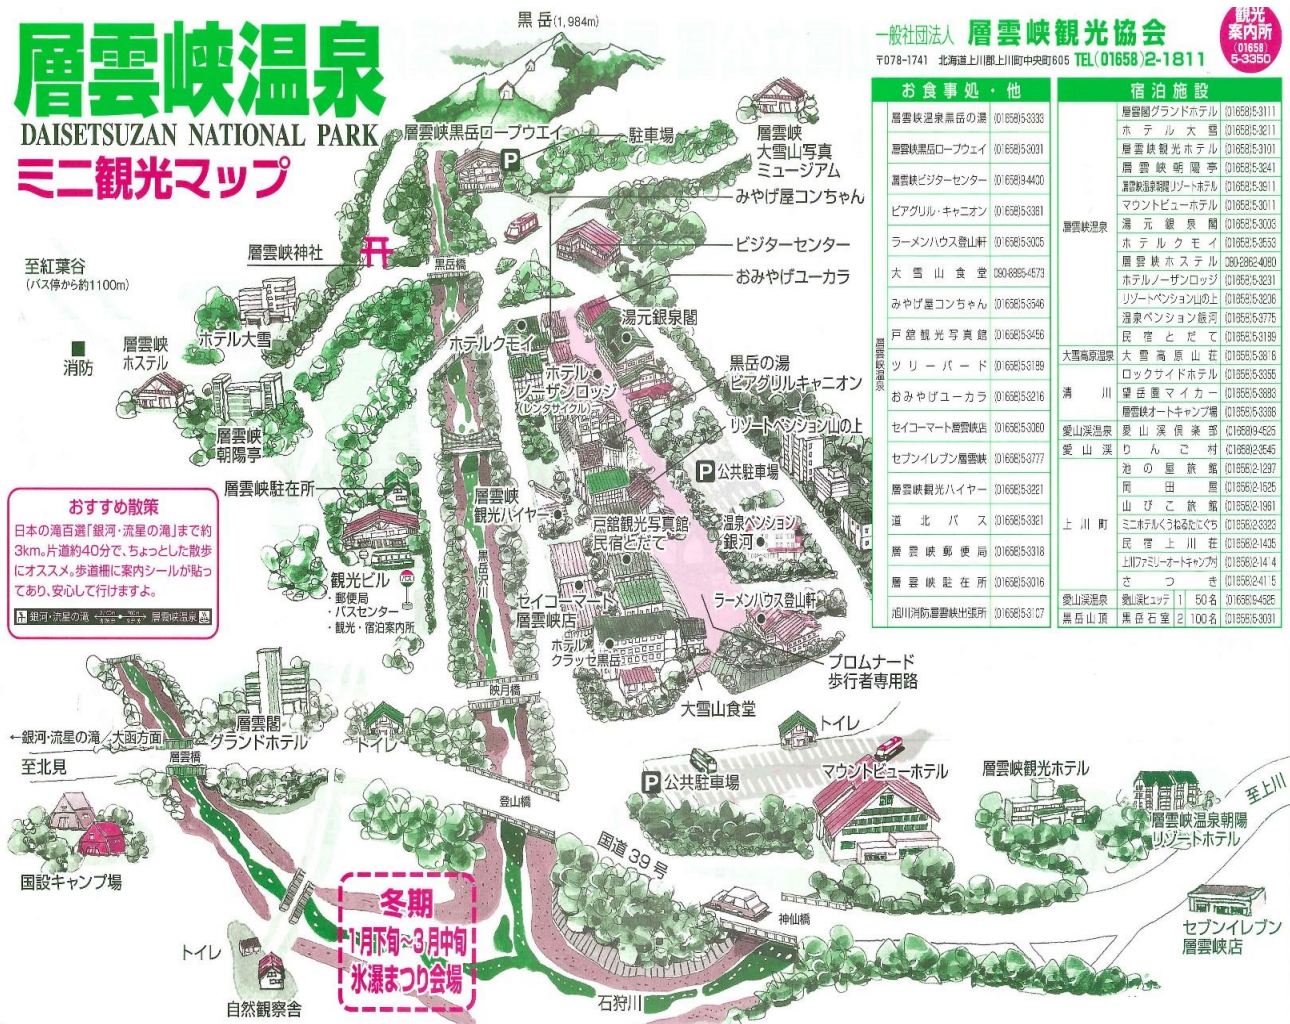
層雲峡温泉
DAISETSUZAN NATIONAL PARK
ミニ観光マップ

一般社団法人 層雲峡観光協会
〒078-1741 北海道上川郡上川町中央町605 TEL(01658)2-1811

観光案内所 (01658)5-3350

黒岳(1,984m)

| お食事処・他 | |
|---|---|
| 層雲峡温泉黒岳の湯 | (01658)5-3333 |
| 層雲峡黒岳ロープウエイ | (01658)5-3031 |
| 層雲峡ビジターセンター | (01658)9-4400 |
| ビアグリル・キャニオン | (01658)5-3361 |
| ラーメンハウス登山軒 | (01658)5-3005 |
| 大雪山食堂 | 090-8895-4573 |
| みやげ屋コンちゃん | (01658)5-3546 |
| 戸舘観光写真館 | (01658)5-3456 |
| ツリーバード | (01658)5-3189 |
| おみやげユーカラ | (01658)5-3216 |
| セイコーマート層雲峡店 | (01658)5-3060 |
| セブンイレブン層雲峡 | (01658)5-3777 |
| 層雲峡観光ハイヤー | (01658)5-3221 |
| 道北バス | (01658)5-3321 |
| 層雲峡郵便局 | (01658)5-3318 |
| 層雲峡駐在所 | (01658)5-3016 |
| 旭川消防層雲峡出張所 | (01658)5-3107 |

| 宿泊施設 | | |
|---|---|---|
| 層雲峡温泉 | 層雲閣グランドホテル | (01658)5-3111 |
| | ホテル大雪 | (01658)5-3211 |
| | 層雲峡観光ホテル | (01658)5-3101 |
| | 層雲峡朝陽亭 | (01658)5-3241 |
| | 層雲峡温泉朝陽リゾートホテル | (01658)5-3911 |
| | マウントビューホテル | (01658)5-3011 |
| | 湯元銀泉閣 | (01658)5-3003 |
| | ホテルクモイ | (01658)5-3553 |
| | 層雲峡ホステル | 080-2862-4080 |
| | ホテルノーザンロッジ | (01658)5-3231 |
| | リゾートペンション山の上 | (01658)5-3236 |
| | 温泉ペンション銀河 | (01658)5-3775 |
| | 民宿とだて | (01658)5-3189 |
| 大雪高原温泉 | 大雪高原山荘 | (01658)5-3818 |
| 清川 | ロックサイドホテル | (01658)5-3355 |
| | 望岳園マイカー | (01658)5-3883 |
| | 層雲峡オートキャンプ場 | (01658)5-3368 |
| 愛山渓温泉 | 愛山渓倶楽部 | (01658)9-4525 |
| 愛山渓 | りんご村 | (01658)2-3545 |
| 上川町 | 池の屋旅館 | (01658)2-1297 |
| | 岡田屋 | (01658)2-1625 |
| | 山びこ旅館 | (01658)2-1961 |
| | ミニホテルくうねるたべくち | (01658)2-3323 |
| | 民宿上川荘 | (01658)2-1405 |
| | 上川ファミリーオートキャンプ村 | (01658)2-1414 |
| | さつき | (01658)2-4115 |
| 愛山渓温泉 | 愛山渓ヒュッテ 1 50名 | (01658)9-4525 |
| 黒岳山頂 | 黒岳石室 2 100名 | (01658)5-3031 |

層雲峡黒岳ロープウエイ
駐車場
層雲峡大雪山写真ミュージアム
みやげ屋コンちゃん
ビジターセンター
おみやげユーカラ
湯元銀泉閣
黒岳の湯
ビアグリルキャニオン
リゾートペンション山の上
公共駐車場
温泉ペンション銀河
ラーメンハウス登山軒
プロムナード
歩行者専用路
大雪山食堂
トイレ
マウントビューホテル
層雲峡観光ホテル
層雲峡温泉朝陽リゾートホテル
至上川
セブンイレブン層雲峡店
神山橋
国道39号
石狩川
公共駐車場
登山橋
冬期
1月下旬～3月中旬
氷瀑まつり会場
自然観察舎
トイレ
国設キャンプ場
至北見
←銀河・流星の滝 大函方面
層雲橋
層雲閣グランドホテル
トイレ
映月橋
ホテルクラッセ黒岳
セイコーマート層雲峡店
戸舘観光写真館
民宿とだて
層雲峡観光ハイヤー
黒岳沢川
ホテルノーザンロッジ(レンタサイクル)
ホテルクモイ
黒岳橋
層雲峡神社
至紅葉谷
(バス停から約1100m)
ホテル大雪
消防
層雲峡ホステル
層雲峡朝陽亭
層雲峡駐在所
観光ビル
・郵便局
・バスセンター
・観光・宿泊案内所

おすすめ散策
日本の滝百選「銀河・流星の滝」まで約3km。片道約40分で、ちょっとした散歩にオススメ。歩道橋に案内シールが貼ってあり、安心して行けますよ。
銀河・流星の滝 ← → 層雲峡温泉